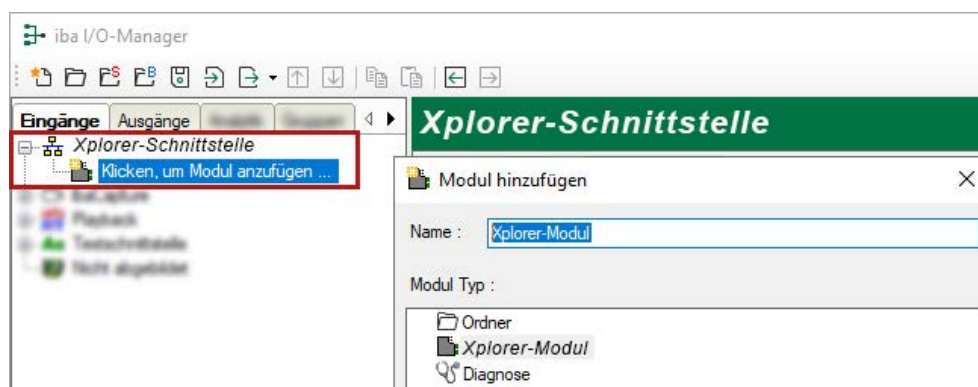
iba I/O-Manager

Eingänge | Ausgänge | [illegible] | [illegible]

Xplorer-Schnittstelle
Klicken, um Modul anzufügen ...
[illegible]
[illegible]
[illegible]
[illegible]

Xplorer-Schnittstelle

Modul hinzufügen
×

Name : Xplorer-Modul

Modul Typ :

Ordner
Xplorer-Modul
Diagnose